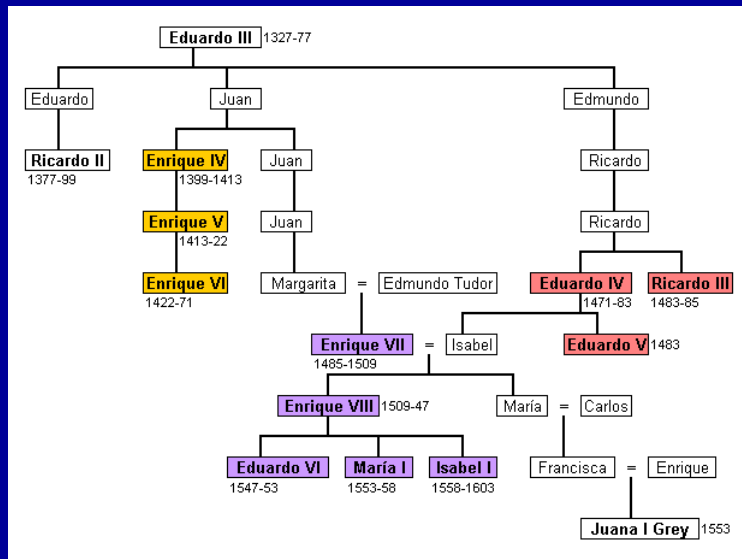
Eduardo III 1327-77

Eduardo

Juan

Edmundo

Ricardo II
1377-99

Enrique IV
1399-1413

Juan

Ricardo

Enrique V
1413-22

Juan

Ricardo

Enrique VI
1422-71

Margarita = Edmundo Tudor

Eduardo IV
1471-83

Ricardo III
1483-85

Enrique VII
1485-1509
= Isabel

Eduardo V 1483

Enrique VIII 1509-47

María = Carlos

Eduardo VI
1547-53

María I
1553-58

Isabel I
1558-1603

Francisca = Enrique

Juana I Grey 1553